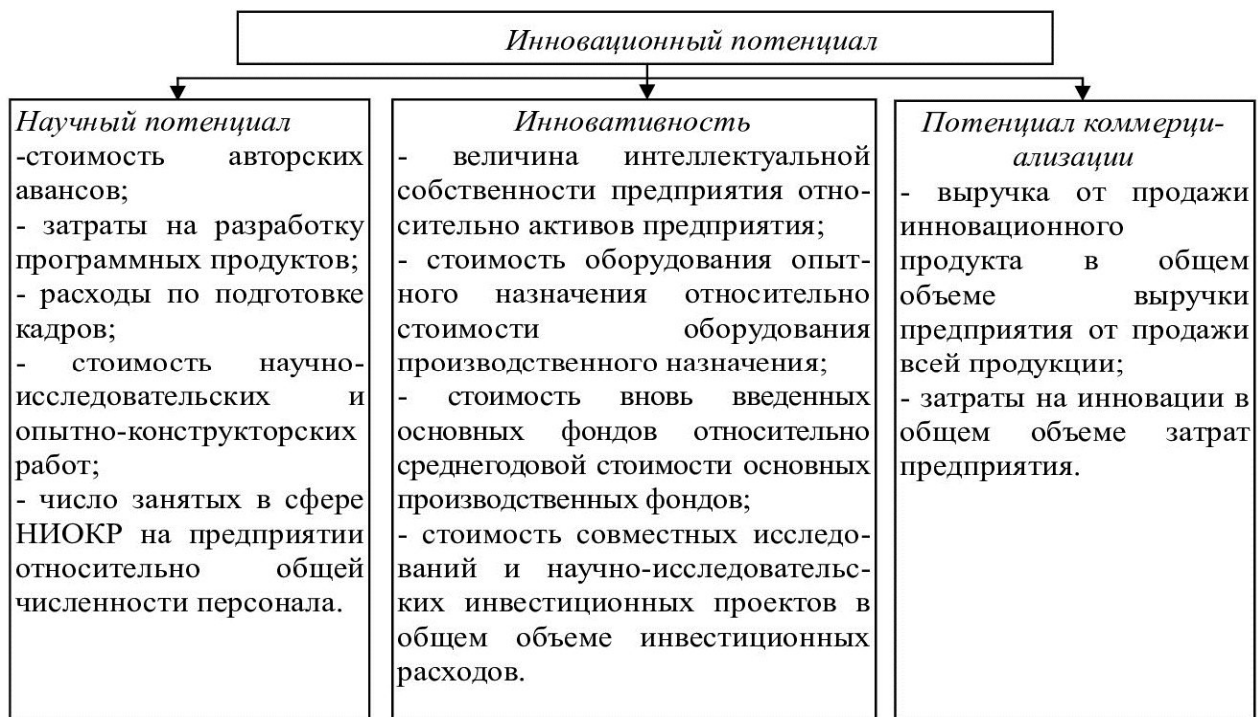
Инновационный потенциал

Научный потенциал
-стоимость авторских авансов;
- затраты на разработку программных продуктов;
- расходы по подготовке кадров;
- стоимость научно-исследовательских и опытно-конструкторских работ;
- число занятых в сфере НИОКР на предприятии относительно общей численности персонала.

Инновативность
- величина интеллектуальной собственности предприятия относительно активов предприятия;
- стоимость оборудования опытного назначения относительно стоимости оборудования производственного назначения;
- стоимость вновь введенных основных фондов относительно среднегодовой стоимости основных производственных фондов;
- стоимость совместных исследований и научно-исследовательских инвестиционных проектов в общем объеме инвестиционных расходов.

Потенциал коммерциализации
- выручка от продажи инновационного продукта в общем объеме выручки предприятия от продажи всей продукции;
- затраты на инновации в общем объеме затрат предприятия.